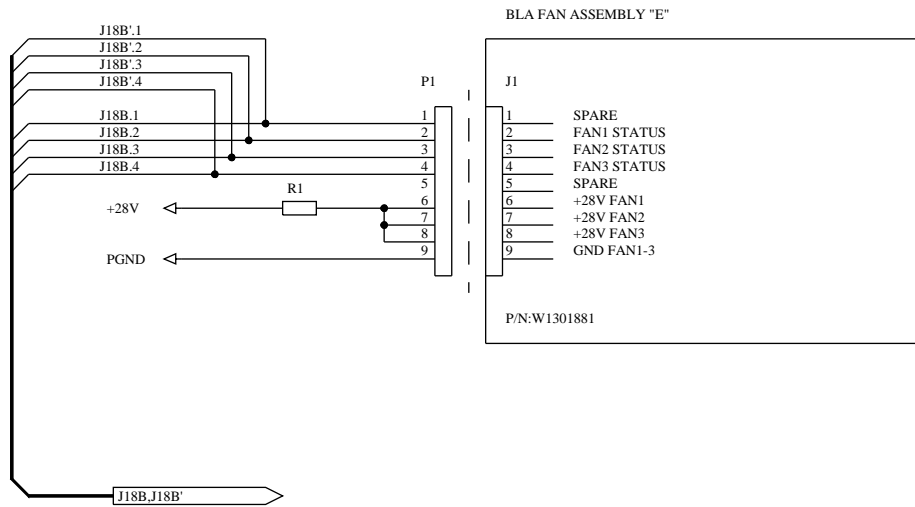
BLA FAN ASSEMBLY "E"

J18B'.1
J18B'.2
J18B'.3
J18B'.4

P1

J1

J18B.1
J18B.2
J18B.3
J18B.4

R1

+28V

PGND

1
2
3
4
5
6
7
8
9

1
2
3
4
5
6
7
8
9

SPARE
FAN1 STATUS
FAN2 STATUS
FAN3 STATUS
SPARE
+28V FAN1
+28V FAN2
+28V FAN3
GND FAN1-3

P/N:W1301881

J18B,J18B'